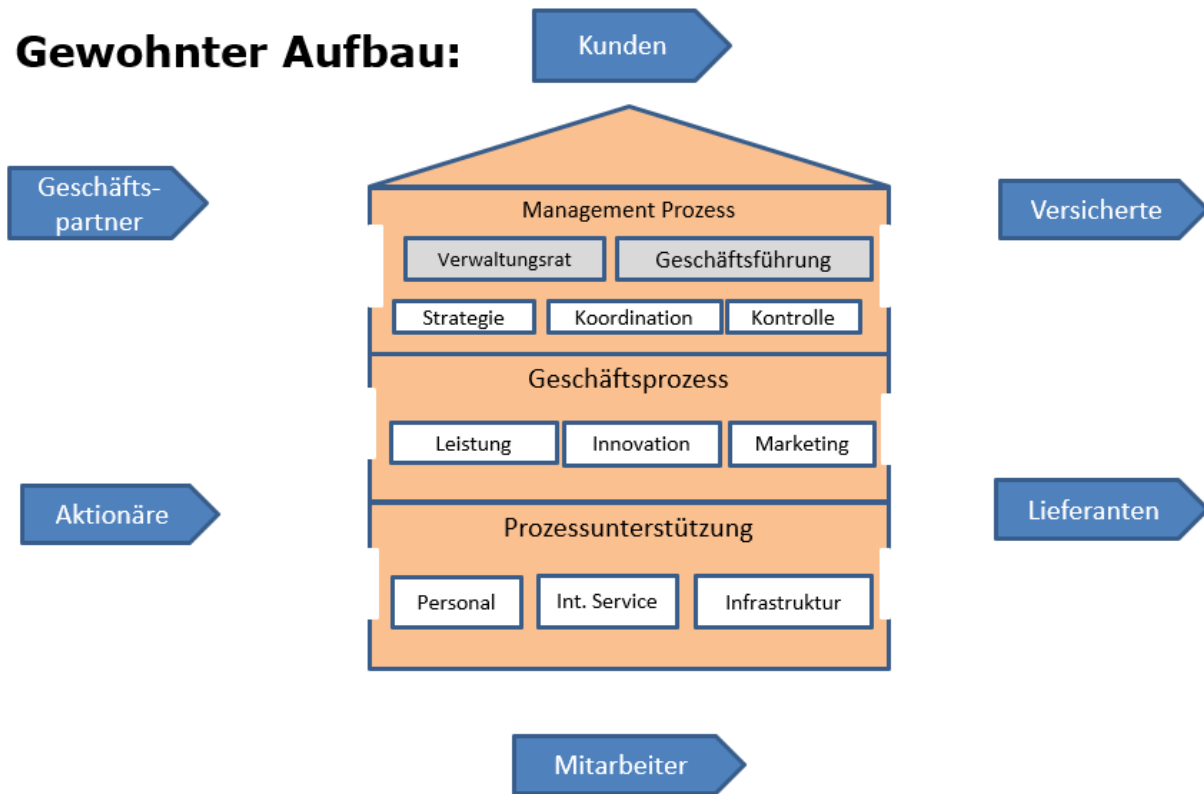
Gewohnter Aufbau:

Kunden

Geschäftspartner

Versicherte

Management Prozess

Verwaltungsrat

Geschäftsführung

Strategie

Koordination

Kontrolle

Geschäftsprozess

Leistung

Innovation

Marketing

Aktionäre

Lieferanten

Prozessunterstützung

Personal

Int. Service

Infrastruktur

Mitarbeiter